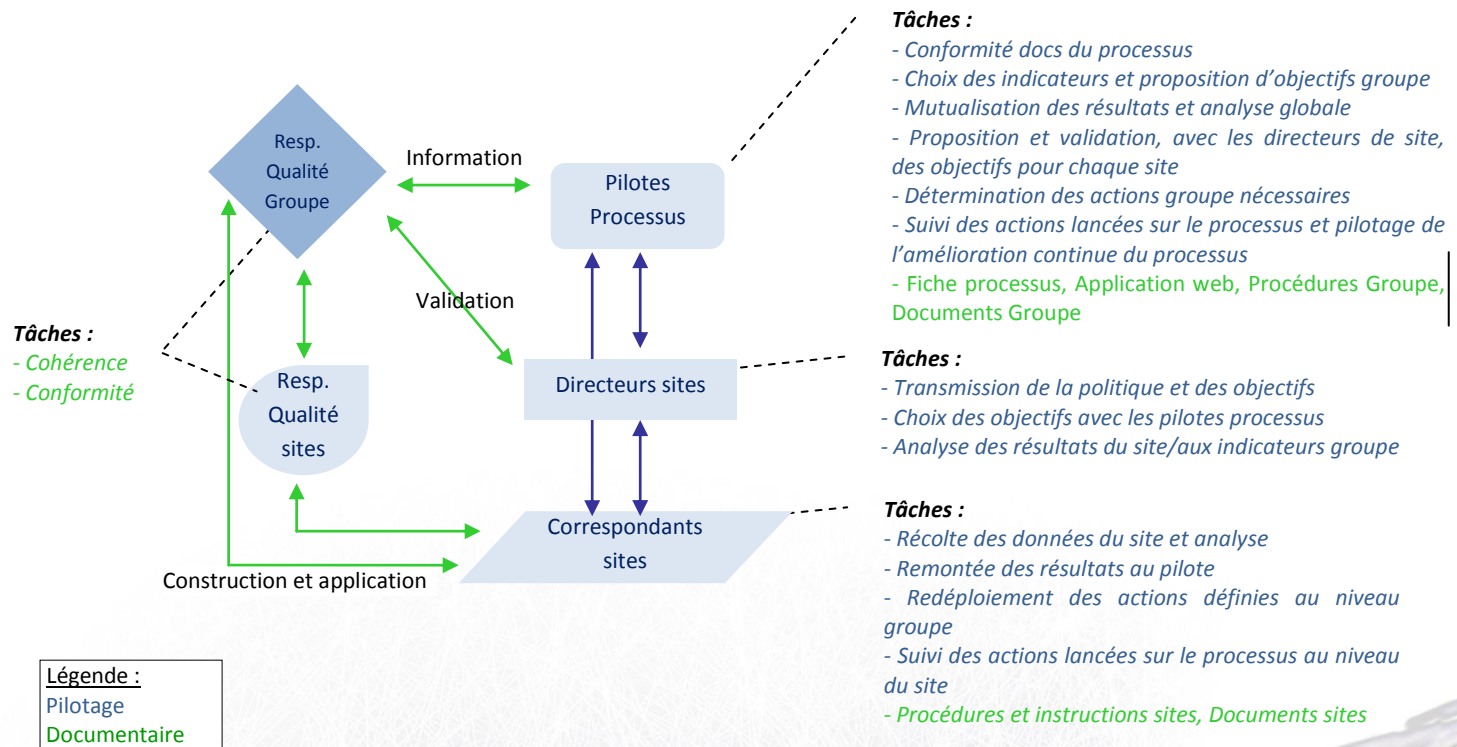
Resp. Qualité Groupe

Information

Pilotes Processus

Validation

Tâches :
- Cohérence
- Conformité

Resp. Qualité sites

Directeurs sites

Correspondants sites

Construction et application

Tâches :
- Conformité docs du processus
- Choix des indicateurs et proposition d'objectifs groupe
- Mutualisation des résultats et analyse globale
- Proposition et validation, avec les directeurs de site, des objectifs pour chaque site
- Détermination des actions groupe nécessaires
- Suivi des actions lancées sur le processus et pilotage de l'amélioration continue du processus
- Fiche processus, Application web, Procédures Groupe, Documents Groupe

Tâches :
- Transmission de la politique et des objectifs
- Choix des objectifs avec les pilotes processus
- Analyse des résultats du site/aux indicateurs groupe

Tâches :
- Récolte des données du site et analyse
- Remontée des résultats au pilote
- Redéploiement des actions définies au niveau groupe
- Suivi des actions lancées sur le processus au niveau du site
- Procédures et instructions sites, Documents sites

Légende :
Pilotage
Documentaire